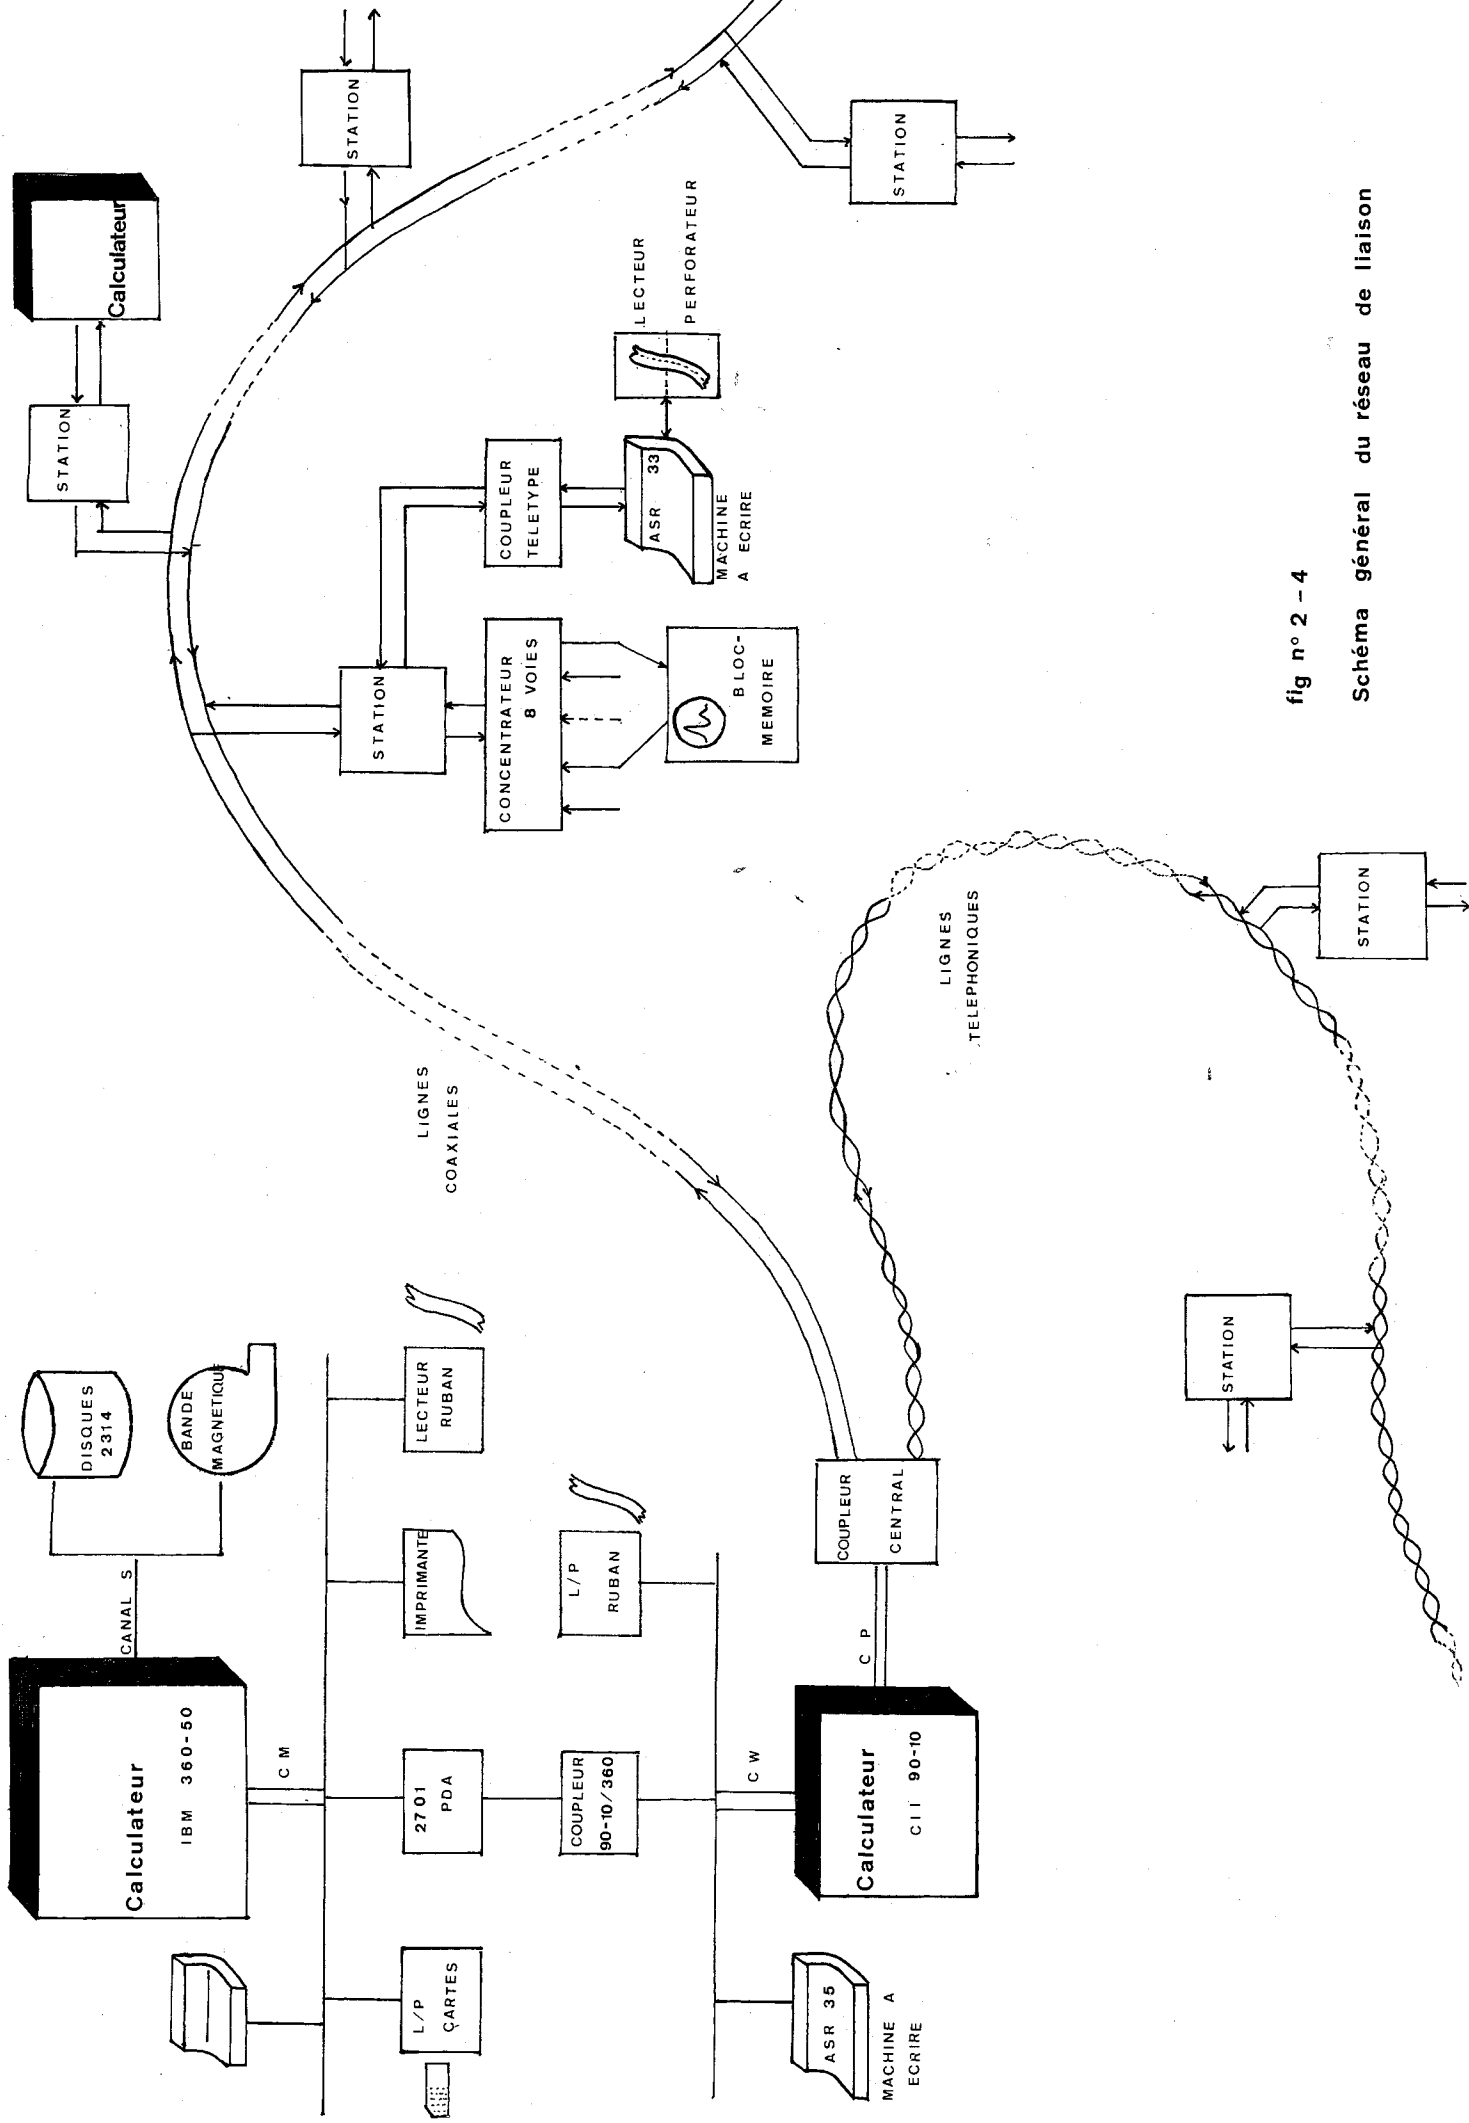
Calculateur

STATION

STATION

STATION

LECTEUR

PERFORATEUR

COUPLEUR TELETYPE

ASR 33

MACHINE A ECRIRE

STATION

CONCENTRATEUR 8 VOIES

BLOC-MEMOIRE

fig n° 2 - 4

Schéma général du réseau de liaison

LIGNES TELEPHONIQUES

STATION

LIGNES COAXIALES

STATION

DISQUES 2314

BANDE MAGNETIQUE

CANAL S

Calculateur IBM 360-50

C M

IMPRIMANTE

LECTEUR RUBAN

L/P RUBAN

COUPLEUR CENTRAL

C P

2701 PDA

COUPLEUR 90-10/360

C W

Calculateur CII 90-10

L/P CARTES

ASR 35

MACHINE A ECRIRE